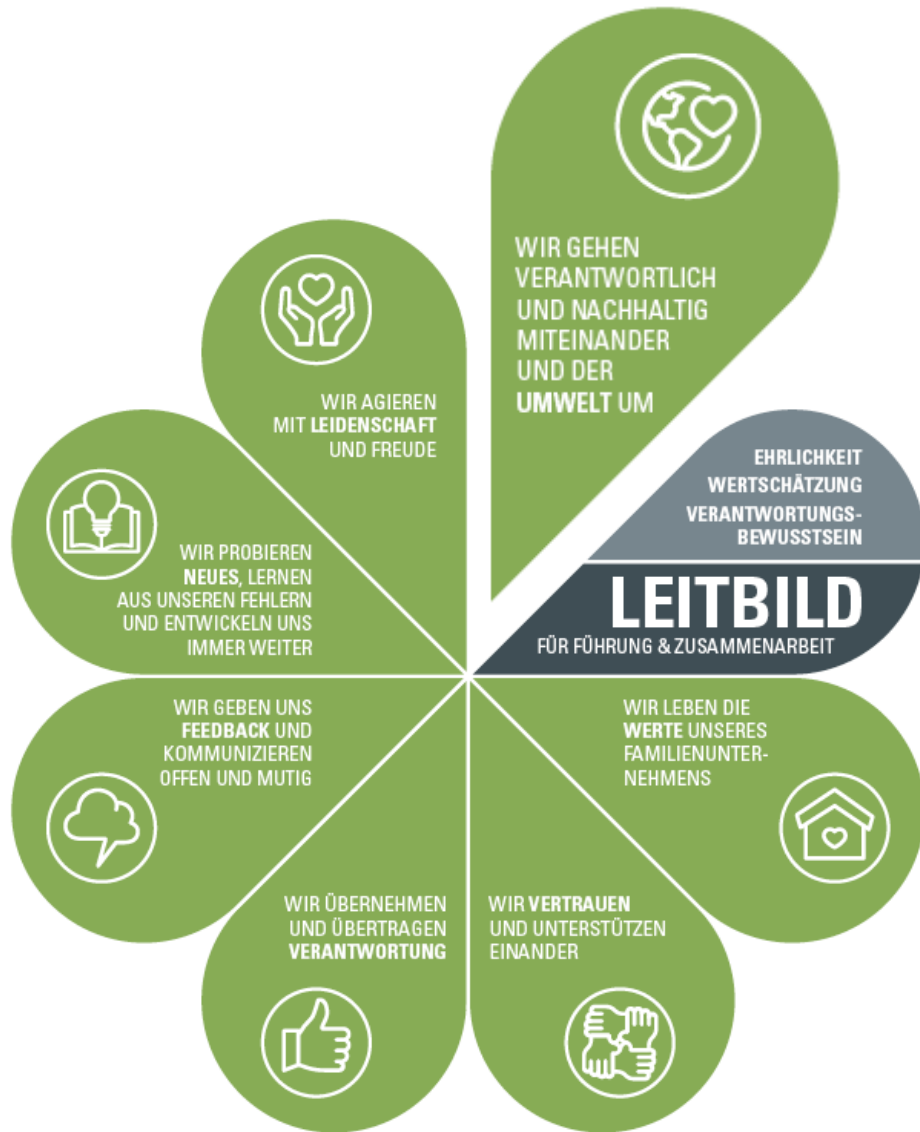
WIR GEHEN VERANTWORTLICH UND NACHHALTIG MITEINANDER UND DER UMWELT UM

WIR AGIEREN MIT LEIDENSCHAFT UND FREUDE

EHRLICHKEIT
WERTSCHÄTZUNG
VERANTWORTUNGSBEWUSSTSEIN

LEITBILD
FÜR FÜHRUNG & ZUSAMMENARBEIT

WIR PROBIEREN NEUES, LERNEN AUS UNSEREN FEHLERN UND ENTWICKELN UNS IMMER WEITER

WIR GEBEN UNS FEEDBACK UND KOMMUNIZIEREN OFFEN UND MUTIG

WIR LEBEN DIE WERTE UNSERES FAMILIENUNTERNEHMENS

WIR ÜBERNEHMEN UND ÜBERTRAGEN VERANTWORTUNG

WIR VERTRAUEN UND UNTERSTÜTZEN EINANDER